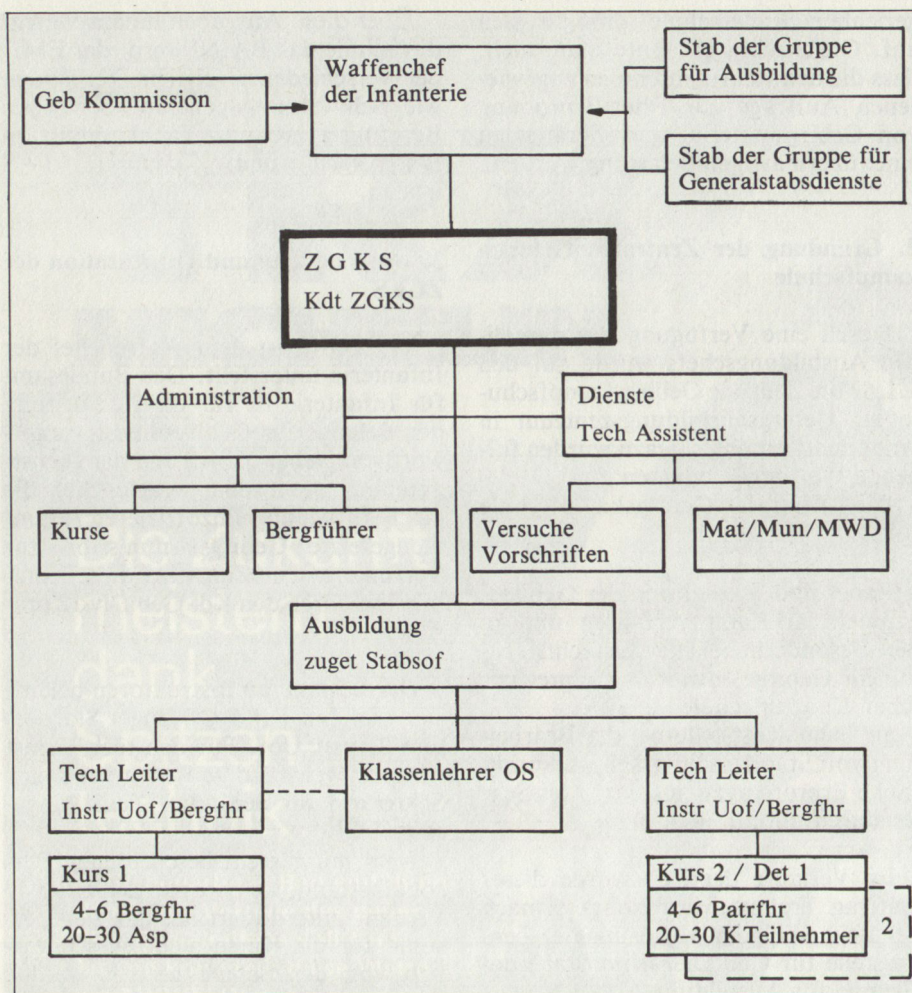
Geb Kommission

Waffenchef der Infanterie

Stab der Gruppe für Ausbildung

Stab der Gruppe für Generalstabsdienste

Z G K S
Kdt ZGKS

Administration

Dienste
Tech Assistent

Kurse

Bergführer

Versuche
Vorschriften

Mat/Mun/MWD

Ausbildung
zuget Stabsof

Tech Leiter
Instr Uof/Bergfhr

Klassenlehrer OS

Tech Leiter
Instr Uof/Bergfhr

Kurs 1
4–6 Bergfhr
20–30 Asp

Kurs 2 / Det 1
4–6 Patrfhr
20–30 K Teilnehmer

2